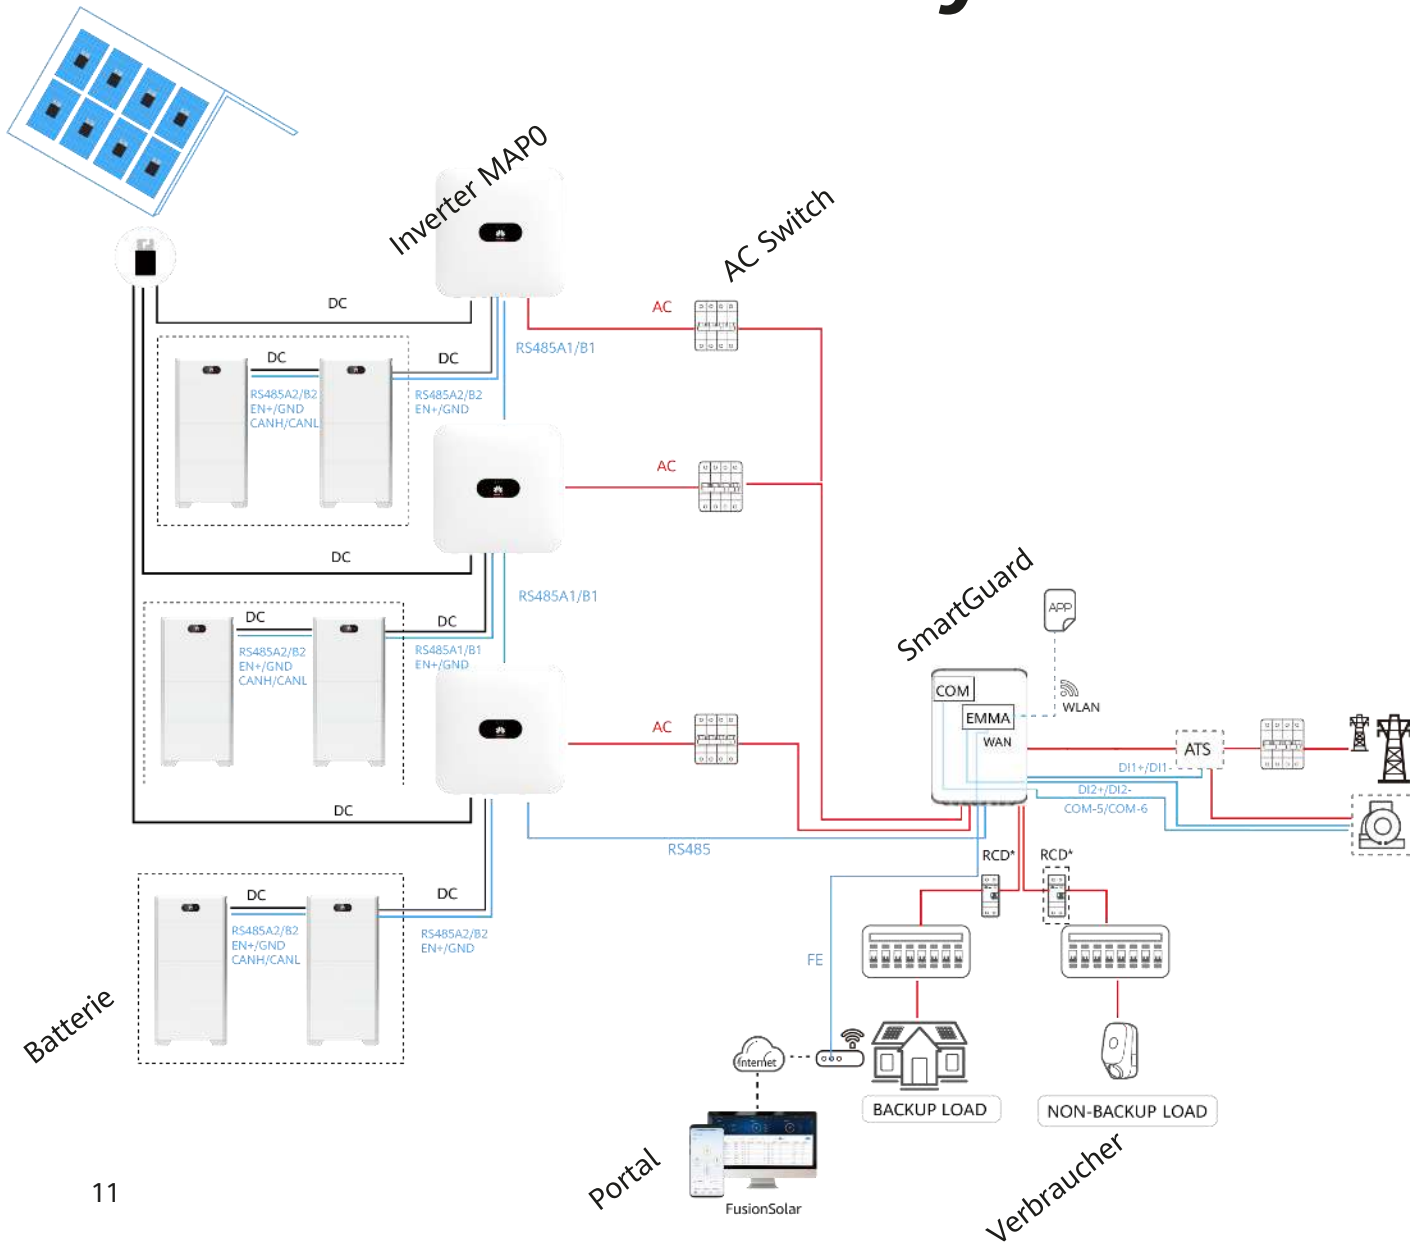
Inverter MAP0

AC Switch

DC

DC

DC

RS485A1/B1

AC

RS485A2/B2
EN+/GND
CANH/CANL

RS485A2/B2
EN+/GND

AC

DC

RS485A1/B1

DC

DC

RS485A2/B2
EN+/GND
CANH/CANL

RS485A1/B1
EN+/GND

AC

SmartGuard

APP

COM

EMMA

WAN

WLAN

ATS

DI1+/DI1-

DI2+/DI2-

COM-5/COM-6

DC

RS485

RCD*

RCD*

DC

DC

RS485A2/B2
EN+/GND
CANH/CANL

RS485A2/B2
EN+/GND

FE

Batterie

Internet

BACKUP LOAD

NON-BACKUP LOAD

Portal

FusionSolar

Verbraucher

11